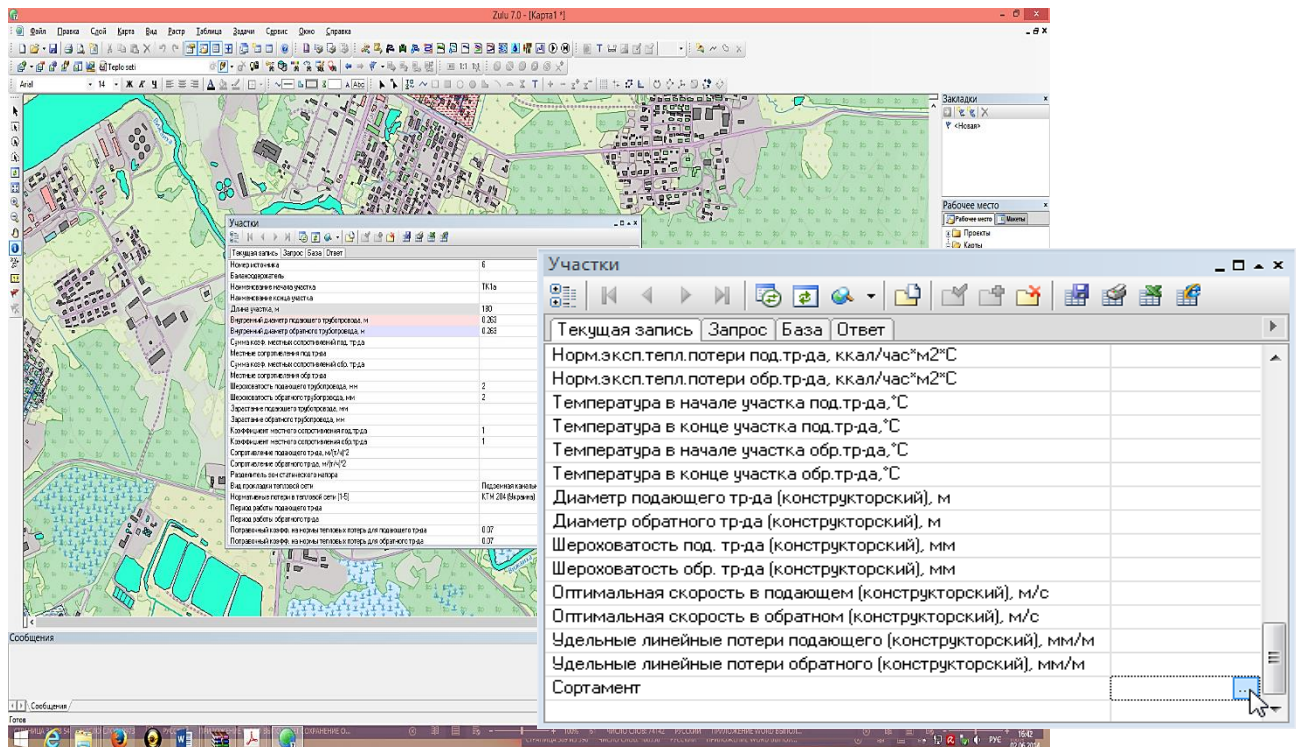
Zulu 7.0 - [Карта1 *]

Файл Правка Слой Карта Вид Растр Таблица Задачи Сервис Окно Справка

Teplo seti

Arial 14

Закладки
<Новая>

Рабочее место
Рабочее место Макеты
Проекты
Карты

Участки
Текущая запись Запрос База Ответ

| | |
|---|---|
| Номер источника | 6 |
| Балансодержатель | |
| Наименование начала участка | TK1a |
| Наименование конца участка | |
| Длина участка, м | 180 |
| Внутренний диаметр подающего трубопровода, м | 0.263 |
| Внутренний диаметр обратного трубопровода, м | 0.263 |
| Сумма коэф. местных сопротивлений под. тр-да | |
| Местные сопротивления под.тр-да | |
| Сумма коэф. местных сопротивлений обр. тр-да | |
| Местные сопротивления обр.тр-да | |
| Шероховатость подающего трубопровода, мм | 2 |
| Шероховатость обратного трубопровода, мм | 2 |
| Зарастание подающего трубопровода, мм | |
| Зарастание обратного трубопровода, мм | |
| Коэффициент местного сопротивления под.тр-да | 1 |
| Коэффициент местного сопротивления обр.тр-да | 1 |
| Сопротивление подающего тр-да, м/(т/ч)^2 | |
| Сопротивление обратного тр-да, м/(т/ч)^2 | |
| Разделитель зон статического напора | |
| Вид прокладки тепловой сети | Подземная канальн |
| Нормативные потери в тепловой сети [1-5] | КТМ 204 (Украина) |
| Период работы подающего тр-да | |
| Период работы обратного тр-да | |
| Поправочный коэф. на нормы тепловых потерь для подающего тр-да | 0.07 |
| Поправочный коэф. на нормы тепловых потерь для обратного тр-да | 0.07 |

Сообщения
Сообщения
Готов

Участки
Текущая запись Запрос База Ответ

| | |
|---|---|
| Норм.эксп.тепл.потери под.тр-да, ккал/час*м2*С | |
| Норм.эксп.тепл.потери обр.тр-да, ккал/час*м2*С | |
| Температура в начале участка под.тр-да,°С | |
| Температура в конце участка под.тр-да,°С | |
| Температура в начале участка обр.тр-да,°С | |
| Температура в конце участка обр.тр-да,°С | |
| Диаметр подающего тр-да (конструкторский), м | |
| Диаметр обратного тр-да (конструкторский), м | |
| Шероховатость под. тр-да (конструкторский), мм | |
| Шероховатость обр. тр-да (конструкторский), мм | |
| Оптимальная скорость в подающем (конструкторский), м/с | |
| Оптимальная скорость в обратном (конструкторский), м/с | |
| Удельные линейные потери подающего (конструкторский), мм/м | |
| Удельные линейные потери обратного (конструкторский), мм/м | |
| Сортамент | ... |

РУС 16:42